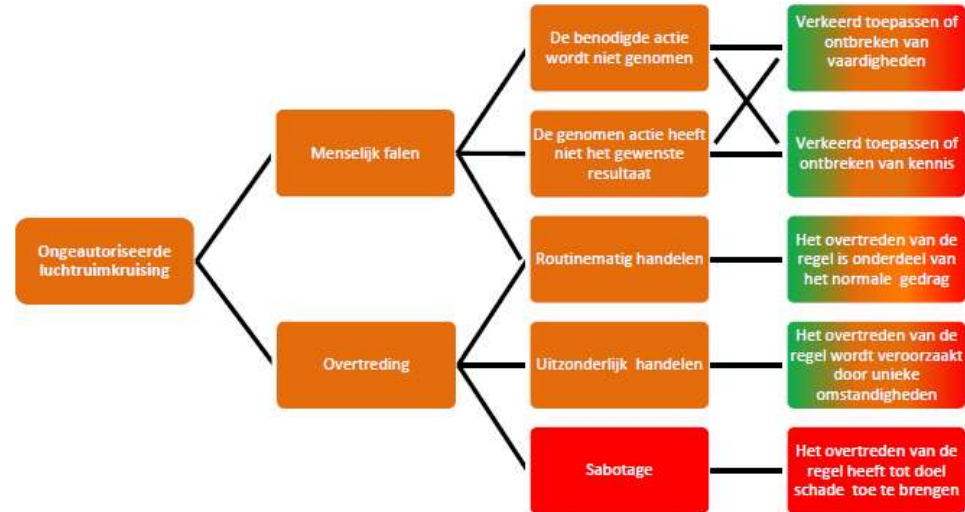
Ongeautoriseerde luchtruimkruising

Menselijk falen

Overtreding

De benodigde actie wordt niet genomen

De genomen actie heeft niet het gewenste resultaat

Routinematig handelen

Uitzonderlijk handelen

Sabotage

Verkeerd toepassen of ontbreken van vaardigheden

Verkeerd toepassen of ontbreken van kennis

Het overtreden van de regel is onderdeel van het normale gedrag

Het overtreden van de regel wordt veroorzaakt door unieke omstandigheden

Het overtreden van de regel heeft tot doel schade toe te brengen